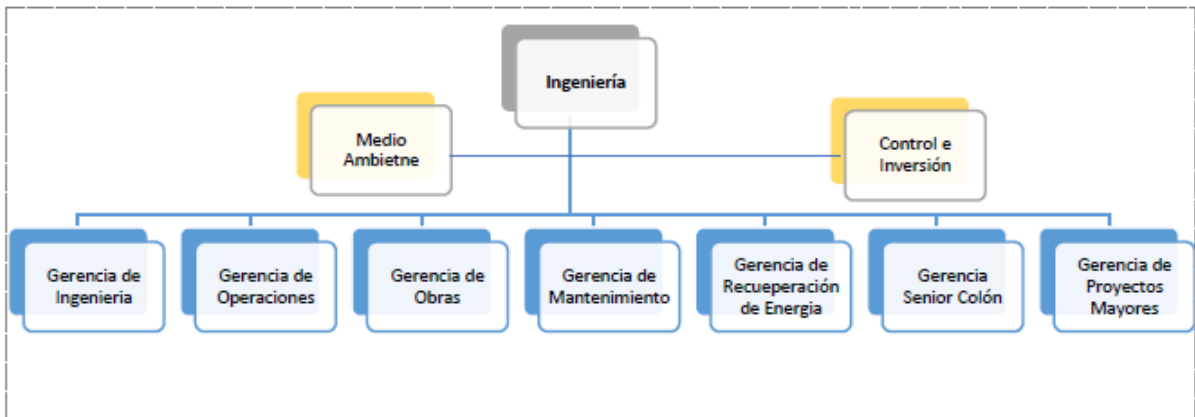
Ingeniería

Medio Ambietne

Control e Inversión

Gerencia de Ingenieria

Gerencia de Operaciones

Gerencia de Obras

Gerencia de Mantenimiento

Gerencia de Recueperación de Energia

Gerencia Senior Colón

Gerencia de Proyectos Mayores